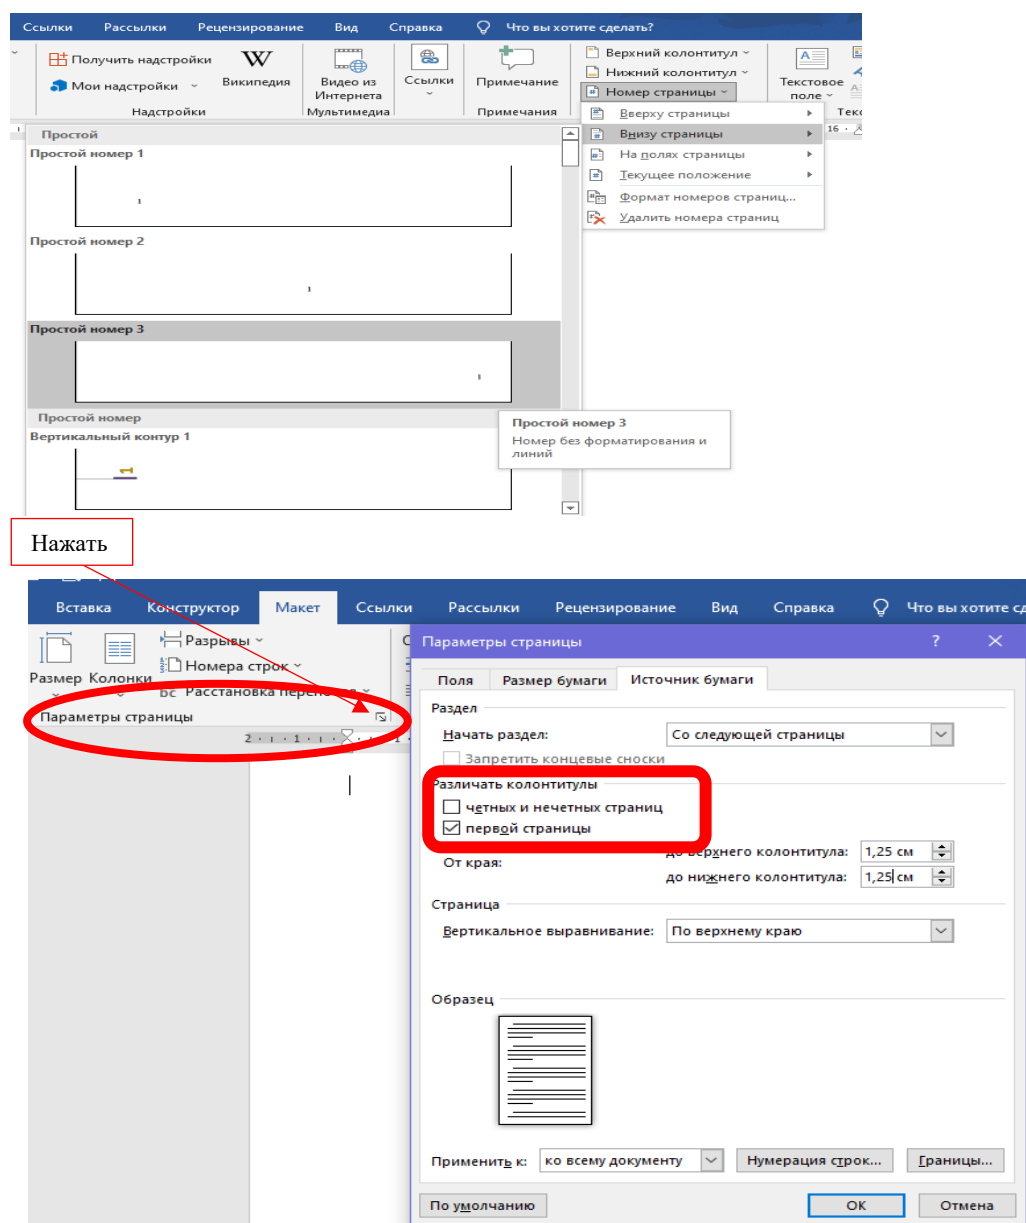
Ссылки Рассылки Рецензирование Вид Справка Что вы хотите сделать?

Получить надстройки
Мои надстройки
Википедия
Надстройки
Видео из Интернета
Мультимедиа
Ссылки
Примечание
Примечания
Верхний колонтитул
Нижний колонтитул
Номер страницы
Текстовое поле
Текс

Вверху страницы
Внизу страницы
На полях страницы
Текущее положение
Формат номеров страниц...
Удалить номера страниц

Простой
Простой номер 1
1
Простой номер 2
1
Простой номер 3
1
Простой номер
Вертикальный контур 1
1

Простой номер 3
Номер без форматирования и линий

Нажать

Вставка Конструктор Макет Ссылки Рассылки Рецензирование Вид Справка Что вы хотите сд

Размер Колонки
Разрывы
Номера строк
Расстановка переносов
Параметры страницы

Параметры страницы
?
Поля | Размер бумаги | Источник бумаги
Раздел
Начать раздел: Со следующей страницы
Запретить концевые сноски
Различать колонтитулы
четных и нечетных страниц
первой страницы
От края:
до верхнего колонтитула: 1,25 см
до нижнего колонтитула: 1,25 см
Страница
Вертикальное выравнивание: По верхнему краю
Образец
Применить к: ко всему документу
Нумерация строк...
Границы...
По умолчанию
ОК
Отмена